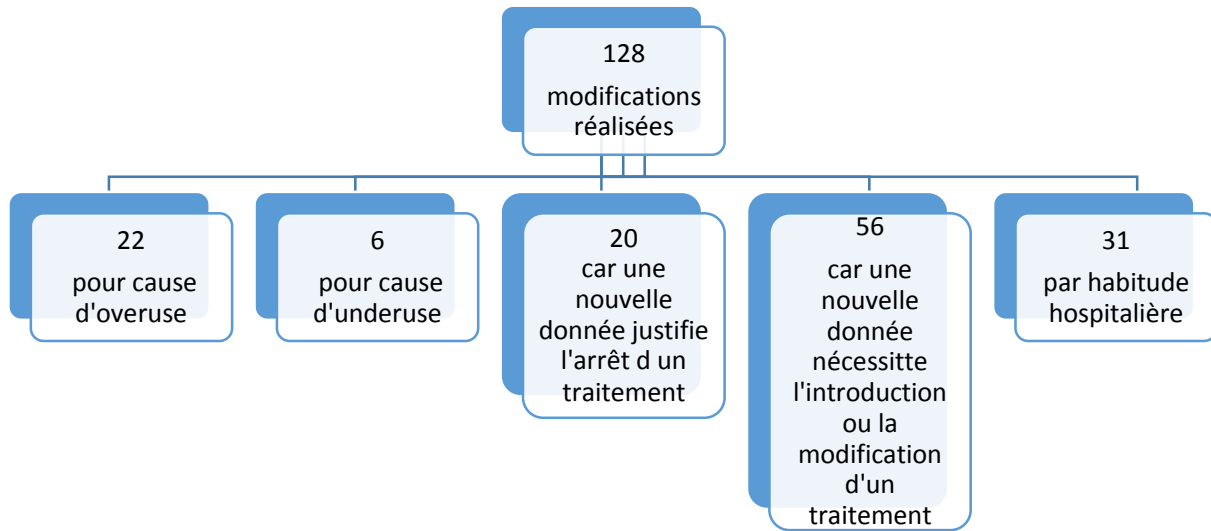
128 modifications réalisées

22 pour cause d'overuse

6 pour cause d'underuse

20 car une nouvelle donnée justifie l'arrêt d un traitement

56 car une nouvelle donnée nécessitte l'introduction ou la modification d'un traitement

31 par habitude hospitalière